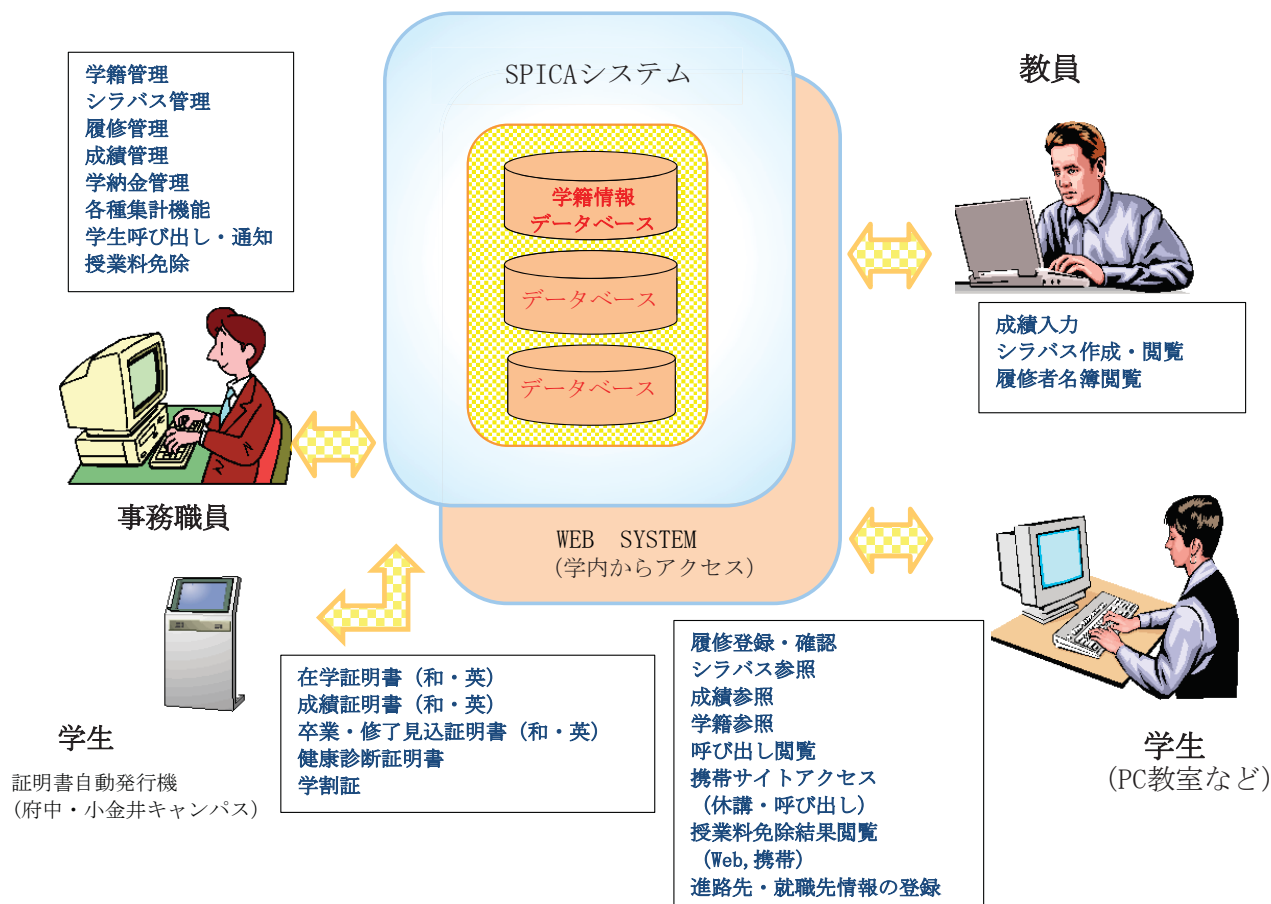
学籍管理
シラバス管理
履修管理
成績管理
学納金管理
各種集計機能
学生呼び出し・通知
授業料免除

SPICAシステム

学籍情報
データベース

データベース

データベース

教員

成績入力
シラバス作成・閲覧
履修者名簿閲覧

事務職員

WEB SYSTEM
(学内からアクセス)

学生
証明書自動発行機
(府中・小金井キャンパス)

在学証明書(和・英)
成績証明書(和・英)
卒業・修了見込証明書(和・英)
健康診断証明書
学割証

履修登録・確認
シラバス参照
成績参照
学籍参照
呼び出し閲覧
携帯サイトアクセス
(休講・呼び出し)
授業料免除結果閲覧
(Web,携帯)
進路先・就職先情報の登録

学生
(PC教室など)